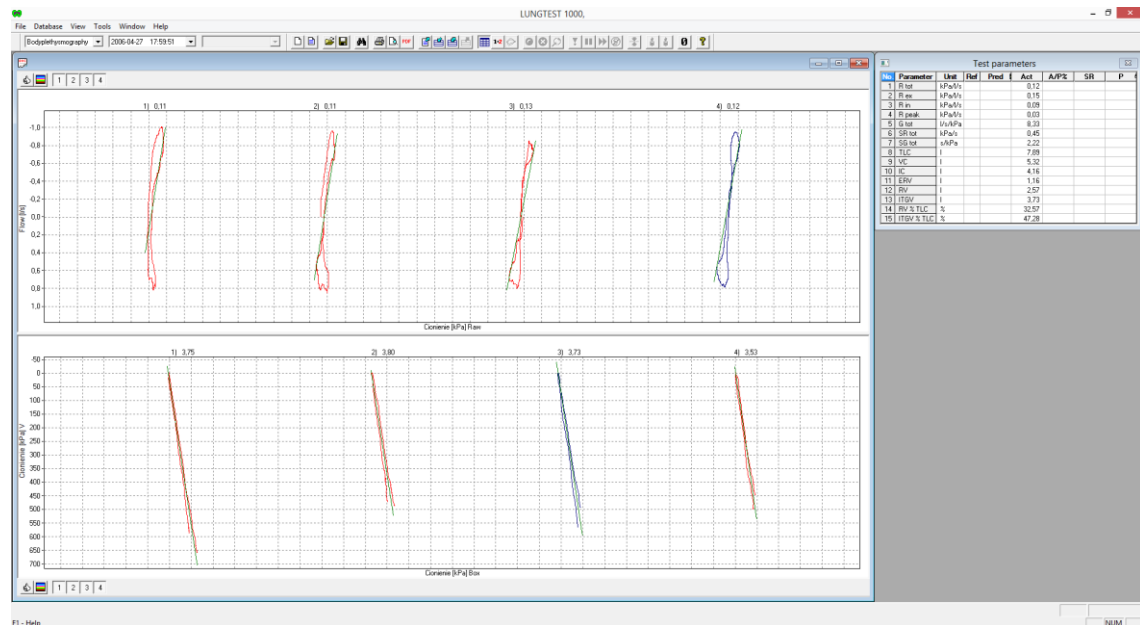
LUNGTEST 1000,

File Database View Tools Window Help

Bodyplethysmography 2006-04-27 17:59:51

1 2 3 4

1) 0,11
2) 0,11
3) 0,13
4) 0,12

-1,0
-0,8
-0,6
-0,4
-0,2
0,0
0,2
0,4
0,6
0,8
1,0

Flow [l/s]

Cisnienie [kPa] Raw

1) 3,75
2) 3,80
3) 3,73
4) 3,53

-50
0
50
100
150
200
250
300
350
400
450
500
550
600
650
700

Cisnienie [kPa] V

Cisnienie [kPa] Box

1 2 3 4

Test parameters

| No. | Parameter | Unit | Ref | Pred | Act | A/P% | SR | P |
|---|---|---|---|---|---|---|---|---|
| 1 | R tot | kPa/l/s | | | 0,12 | | | |
| 2 | R ex | kPa/l/s | | | 0,15 | | | |
| 3 | R in | kPa/l/s | | | 0,09 | | | |
| 4 | R peak | kPa/l/s | | | 0,03 | | | |
| 5 | G tot | l/s/kPa | | | 8,33 | | | |
| 6 | SR tot | kPa/s | | | 0,45 | | | |
| 7 | SG tot | s/kPa | | | 2,22 | | | |
| 8 | TLC | l | | | 7,89 | | | |
| 9 | VC | l | | | 5,32 | | | |
| 10 | IC | l | | | 4,16 | | | |
| 11 | ERV | l | | | 1,16 | | | |
| 12 | RV | l | | | 2,57 | | | |
| 13 | ITGV | l | | | 3,73 | | | |
| 14 | RV % TLC | % | | | 32,57 | | | |
| 15 | ITGV % TLC | % | | | 47,28 | | | |

F1 - Help
NUM